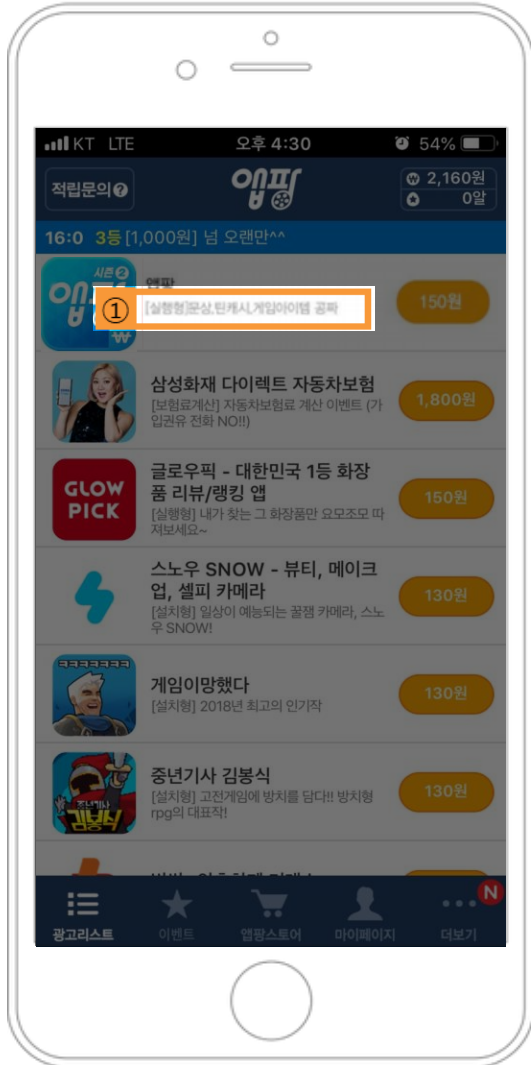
KT LTE 오후 4:30 54%

적립문의 앱팡 2,160원 0알

16:0 3등 [1,000원] 넘 오랜만^^

시즌2 앱팡 ₩
앱팡
① [실행형]문상,틴캐시,게임아이템 공짜
150원

삼성화재 다이렉트 자동차보험
[보험료계산] 자동차보험료 계산 이벤트 (가입권유 전화 NO!!)
1,800원

GLOW PICK
글로우픽 - 대한민국 1등 화장품 리뷰/랭킹 앱
[실행형] 내가 찾는 그 화장품만 요모조모 따져보세요~
150원

스노우 SNOW - 뷰티, 메이크업, 셀피 카메라
[설치형] 일상이 예능되는 꿀잼 카메라, 스노우 SNOW!
130원

ㅋㅋㅋㅋㅋㅋㅋ
게임이망했다
[설치형] 2018년 최고의 인기작
130원

중년기사 김봉식
[설치형] 고전게임에 방치를 담다!! 방치형 rpg의 대표작!
130원

광고리스트 이벤트 앱팡스토어 마이페이지 더보기 N